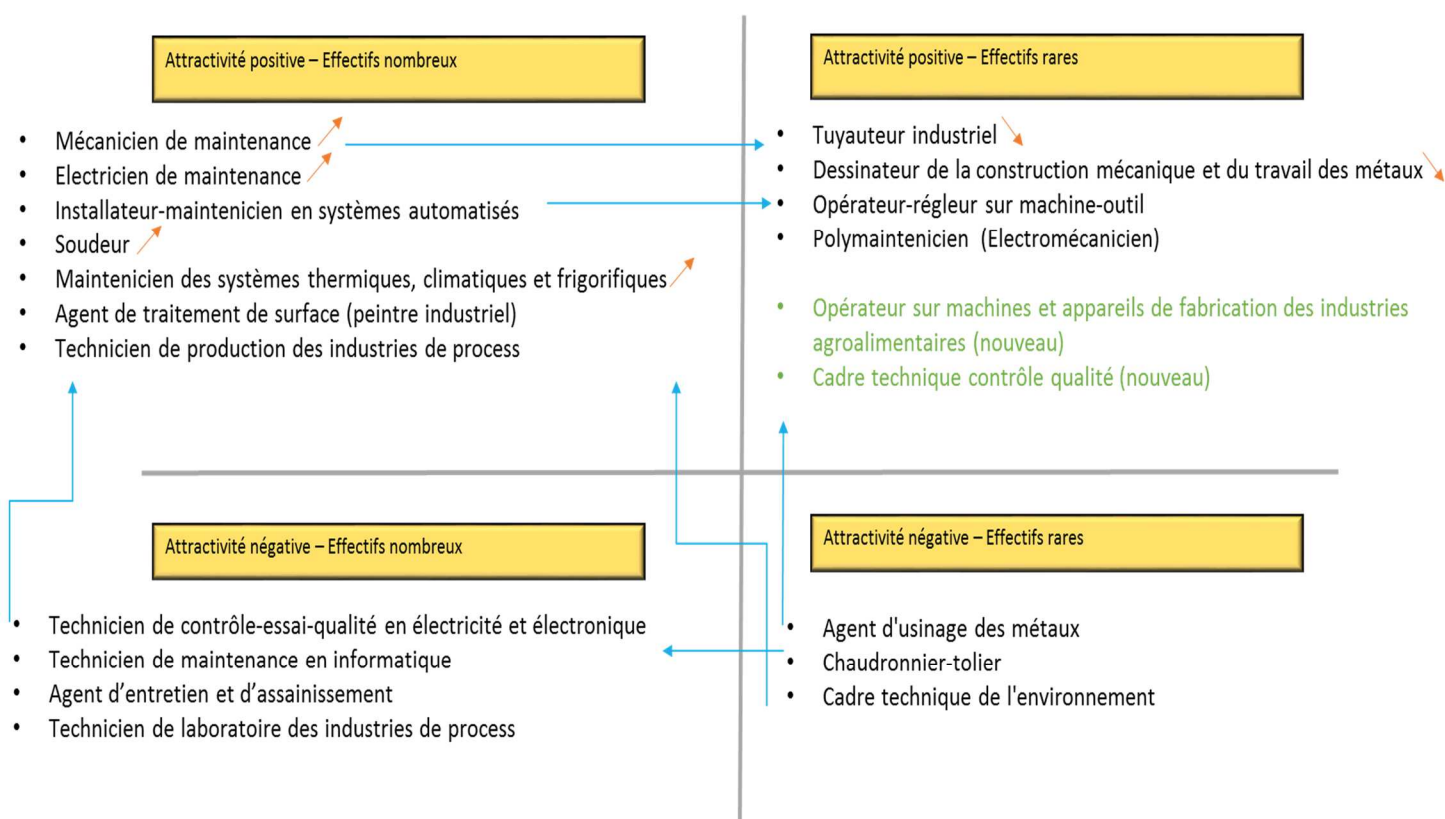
Attractivité positive – Effectifs nombreux

- Mécanicien de maintenance
- Electricien de maintenance
- Installateur-maintenicien en systèmes automatisés
- Soudeur
- Maintenicien des systèmes thermiques, climatiques et frigorifiques
- Agent de traitement de surface (peintre industriel)
- Technicien de production des industries de process

Attractivité positive – Effectifs rares

- Tuyauteur industriel
- Dessinateur de la construction mécanique et du travail des métaux
- Opérateur-régleur sur machine-outil
- Polymaintenicien (Electromécanicien)

- Opérateur sur machines et appareils de fabrication des industries agroalimentaires (nouveau)
- Cadre technique contrôle qualité (nouveau)

Attractivité négative – Effectifs nombreux

- Technicien de contrôle-essai-qualité en électricité et électronique
- Technicien de maintenance en informatique
- Agent d'entretien et d'assainissement
- Technicien de laboratoire des industries de process

Attractivité négative – Effectifs rares

- Agent d'usinage des métaux
- Chaudronnier-tolier
- Cadre technique de l'environnement